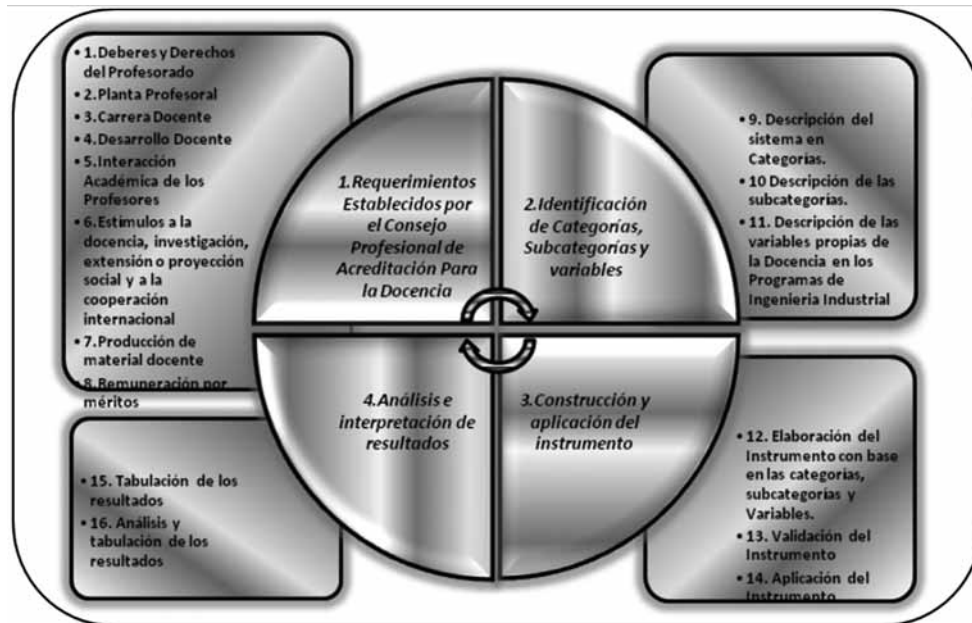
• 1. Deberes y Derechos del Profesorado
• 2. Planta Profesoral
• 3. Carrera Docente
• 4. Desarrollo Docente
• 5. Interacción Académica de los Profesores
• 6. Estimulos a la docencia, investigación, extensión o proyección social y a la cooperación internacional
• 7. Producción de material docente
• 8. Remuneración por méritos

1. Requerimientos Establecidos por el Consejo Profesional de Acreditación Para la Docencia

2. Identificación de Categorías, Subcategorías y variables

• 9. Descripción del sistema en Categorías.
• 10 Descripción de las subcategorias.
• 11. Descripción de las variables propias de la Docencia en los Programas de Ingenieria Industrial

4. Análisis e interpretación de resultados

3. Construcción y aplicación del instrumento

• 15. Tabulación de los resultados
• 16. Análisis y tabulación de los resultados

• 12. Elaboración del Instrumento con base en las categorias, subcategorias y Variables.
• 13. Validación del Instrumento
• 14. Aplicación del Instrumento